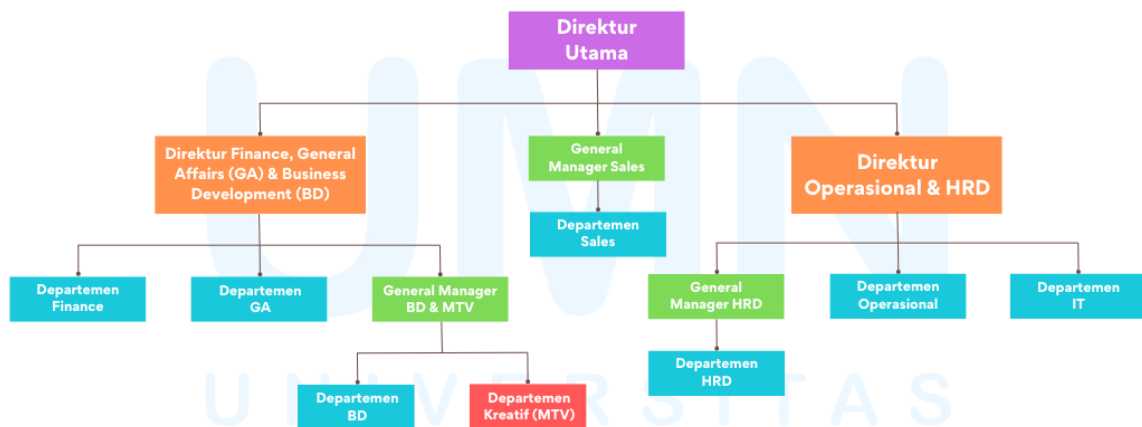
UMN
UNIVERSITAS

Direktur Utama

Direktur Finance, General Affairs (GA) & Business Development (BD)

General Manager Sales

Direktur Operasional & HRD

Departemen Sales

Departemen Finance

Departemen GA

General Manager BD & MTV

General Manager HRD

Departemen Operasional

Departemen IT

Departemen HRD

Departemen BD

Departemen Kreatif (MTV)